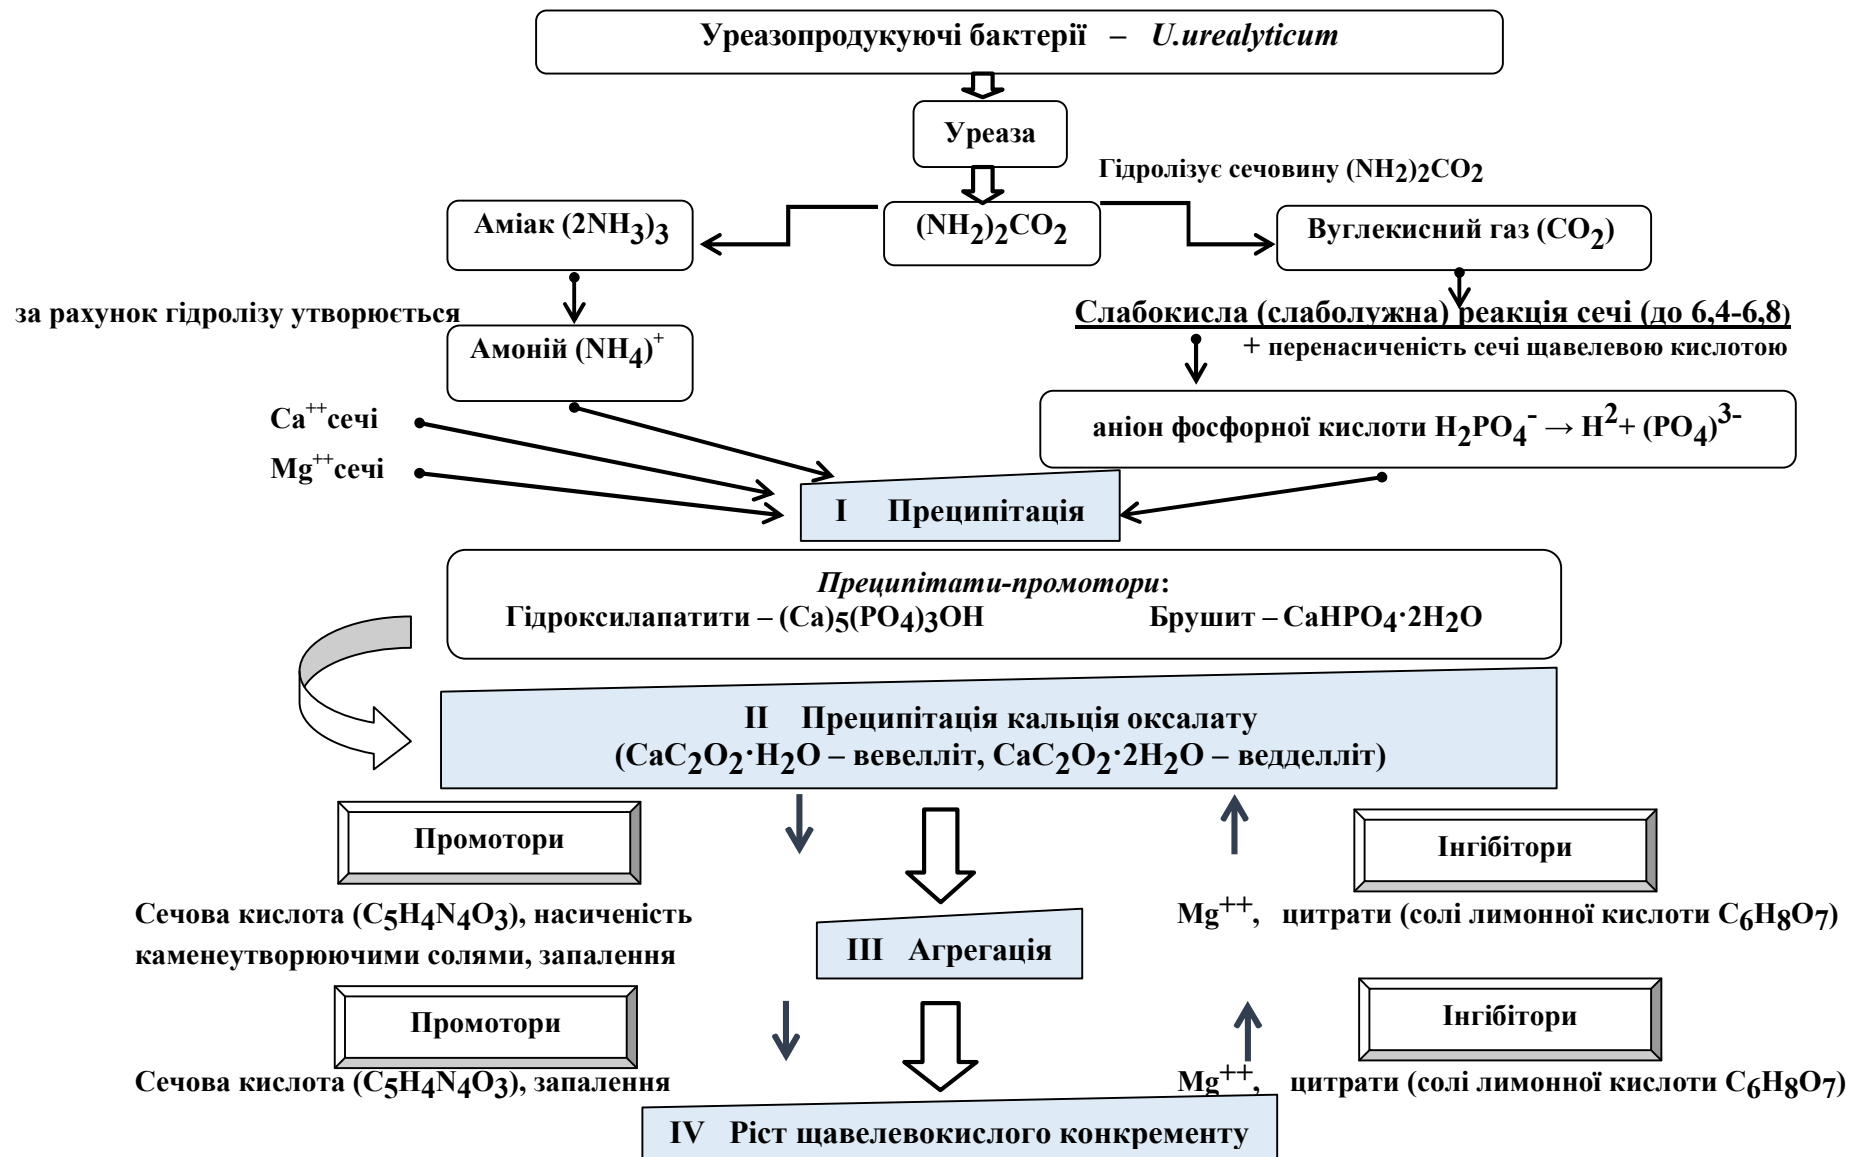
Уреазопродукуючі бактерії – *U.urealyticum*

Уреаза

Гідролізує сечовину $(NH_2)_2CO_2$

Аміак $(2NH_3)_3$

$(NH_2)_2CO_2$

Вуглекисний газ $(CO_2)$

за рахунок гідролізу утворюється

Амоній $(NH_4)^+$

Слабокисла (слаболужна) реакція сечі (до 6,4-6,8)

+ перенасиченість сечі щавелевою кислотою

аніон фосфорної кислоти $H_2PO_4^- \rightarrow H^2 + (PO_4)^{3-}$

$Ca^{++}$сечі

$Mg^{++}$сечі

I Преципітація

*Преципітати-промотори*:

Гідроксилапатити – $(Ca)_5(PO_4)_3OH$

Брушит – $CaHPO_4 \cdot 2H_2O$

II Преципітація кальція оксалату ($CaC_2O_2 \cdot H_2O$ – вевелліт, $CaC_2O_2 \cdot 2H_2O$ – ведделліт)

Промотори

Інгібітори

Сечова кислота ($C_5H_4N_4O_3$), насиченість каменеутворюючими солями, запалення

III Агрегація

$Mg^{++}$, цитрати (солі лимонної кислоти $C_6H_8O_7$)

Промотори

Інгібітори

Сечова кислота ($C_5H_4N_4O_3$), запалення

$Mg^{++}$, цитрати (солі лимонної кислоти $C_6H_8O_7$)

IV Ріст щавелевокислого конкременту